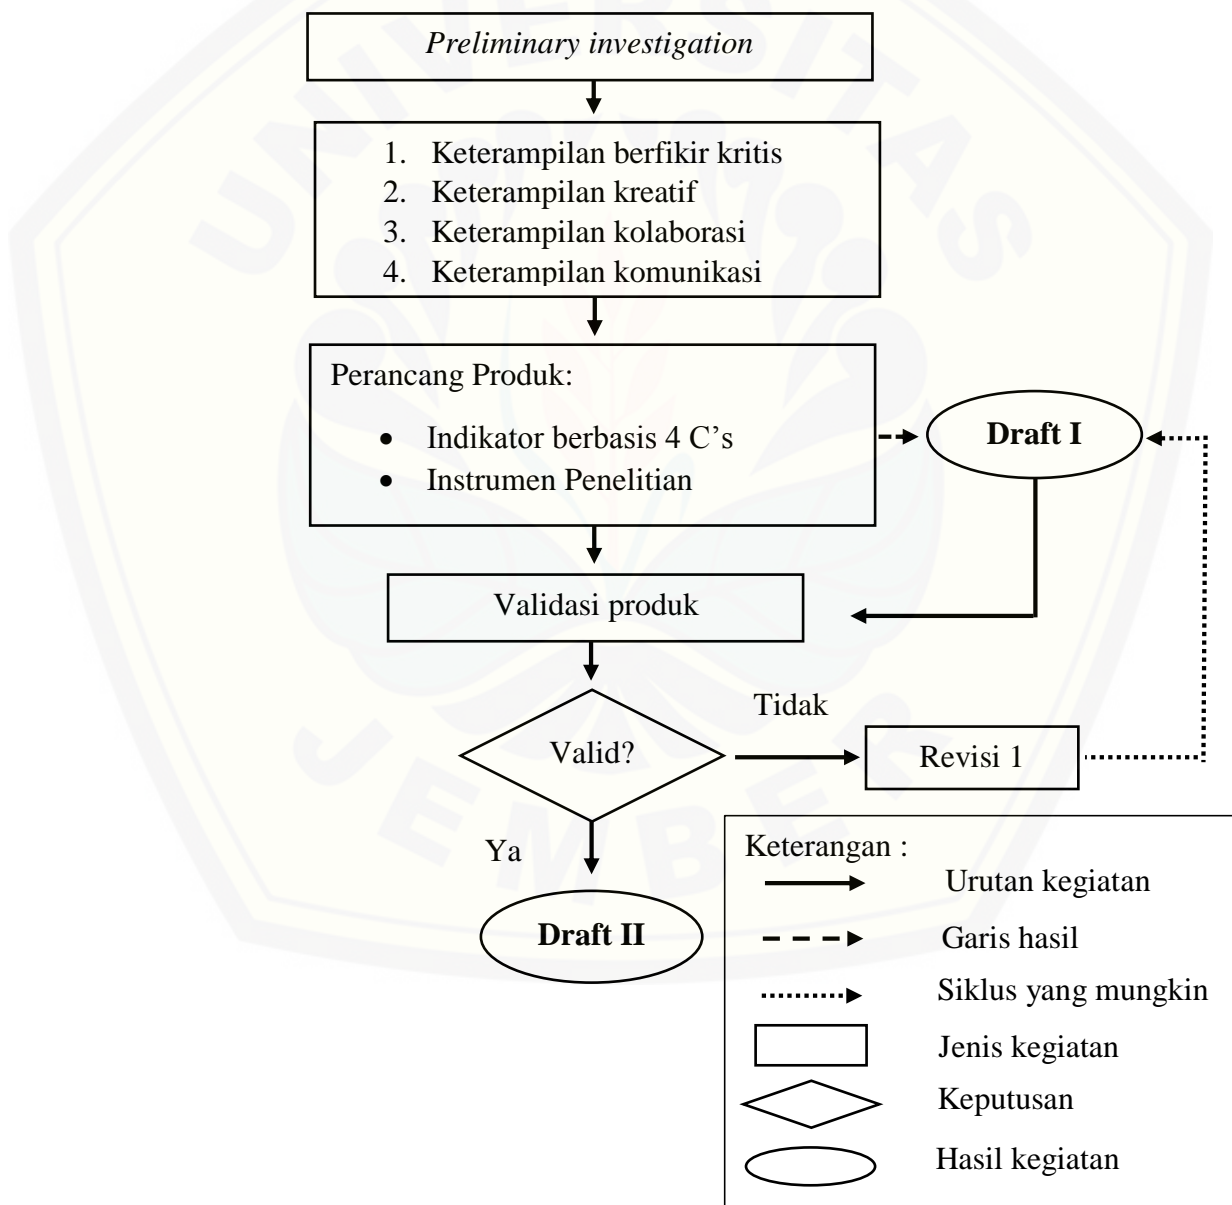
*Preliminary investigation*

1. Keterampilan berfikir kritis
2. Keterampilan kreatif
3. Keterampilan kolaborasi
4. Keterampilan komunikasi

Perancang Produk:

- Indikator berbasis 4 C's
- Instrumen Penelitian

**Draft I**

Validasi produk

Valid?

Tidak

Revisi 1

Ya

**Draft II**

Keterangan :

Urutan kegiatan

Garis hasil

Siklus yang mungkin

Jenis kegiatan

Keputusan

Hasil kegiatan